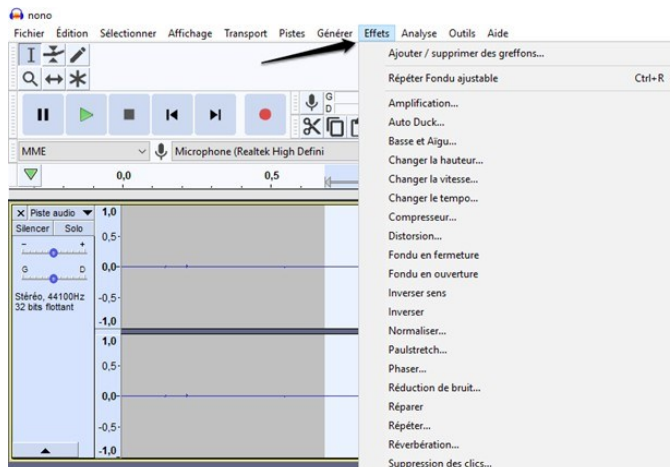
nono

Fichier Édition Sélectionner Affichage Transport Pistes Générer Effets Analyse Outils Aide

Ajouter / supprimer des greffons...

Répéter Fondu ajustable Ctrl+R

Amplification...
Auto Duck...
Basse et Aigu...
Changer la hauteur...
Changer la vitesse...
Changer le tempo...
Compresseur...
Distorsion...
Fondu en fermeture
Fondu en ouverture
Inverser sens
Inverser
Normaliser...
Paulstretch...
Phaser...
Réduction de bruit...
Réparer
Répéter...
Réverbération...
Suppression des clics...

MME
Microphone (Realtek High Defini
0,0
0,5

Piste audio
Silencer Solo
G D
Stéréo, 44100Hz
32 bits flottant

1,0
0,5-
0,0
-0,5
-1,0
1,0
0,5
0,0
-0,5
-1,0